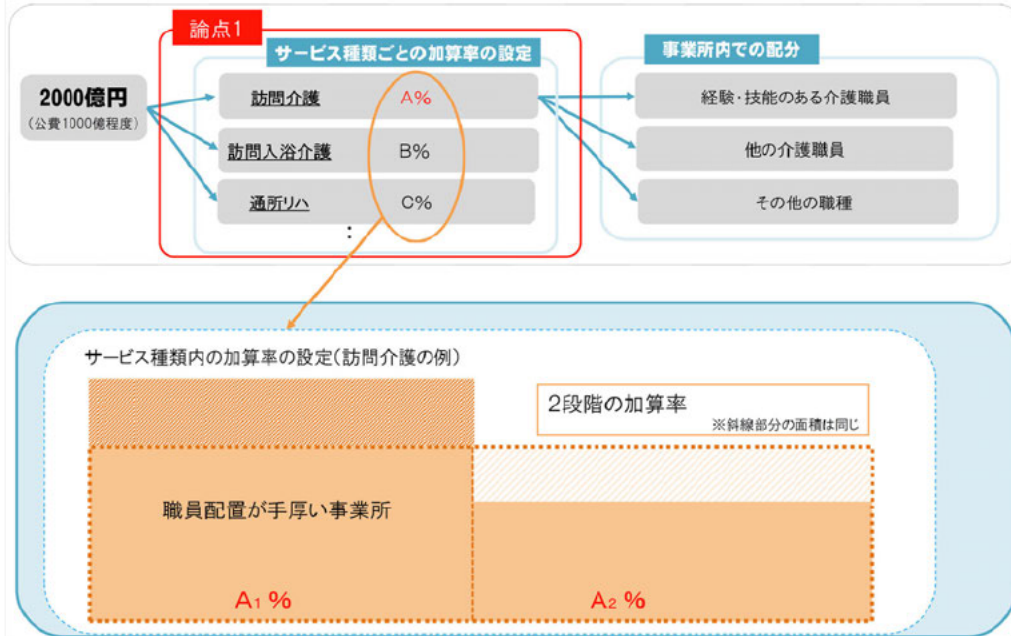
論点1

サービス種類ごとの加算率の設定

2000億円
(公費1000億程度)

訪問介護 A%
訪問入浴介護 B%
通所リハ C%
:

事業所内での配分

経験・技能のある介護職員
他の介護職員
その他の職種

サービス種類内の加算率の設定(訪問介護の例)

2段階の加算率
※斜線部分の面積は同じ

職員配置が手厚い事業所

$A_1$ %

$A_2$ %